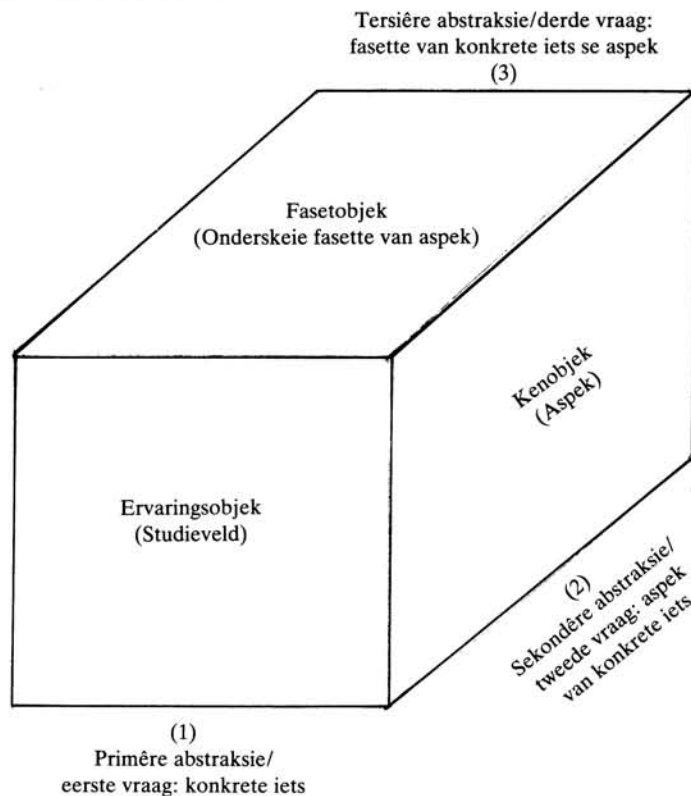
Tersiêre abstraksie/derde vraag: fasette van konkrete iets se aspek
(3)

Fasetobjek
(Onderskeie fasette van aspek)

Kenobjek
(Aspek)

Ervaringsobjek
(Studieveld)

(2)
Sekondêre abstraksie/
tweede vraag: aspek
van konkrete iets

(1)
Primêre abstraksie/
eerste vraag: konkrete iets